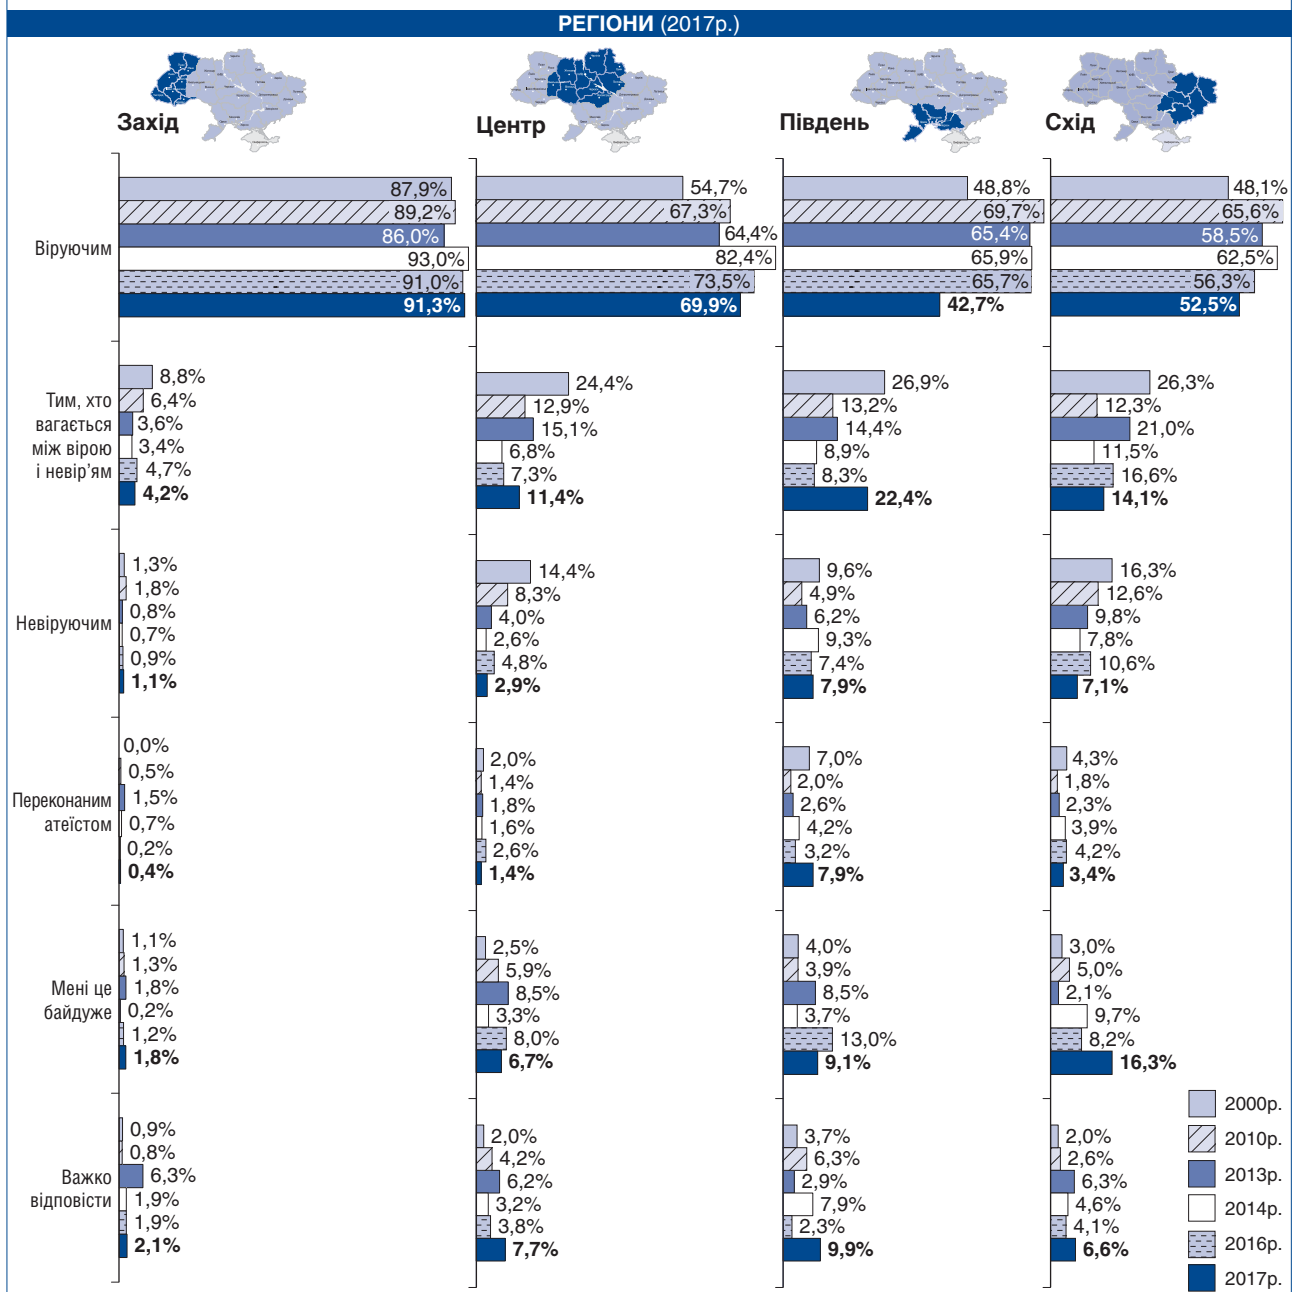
РЕГІОНИ (2017р.)

Захід

Центр

Південь

Схід

| | Захід | Центр | Південь | Схід |
|---|---|---|---|---|
| Віруючим | 87,9% | 54,7% | 48,8% | 48,1% |
| | 89,2% | 67,3% | 69,7% | 65,6% |
| | 86,0% | 64,4% | 65,4% | 58,5% |
| | 93,0% | 82,4% | 65,9% | 62,5% |
| | 91,0% | 73,5% | 65,7% | 56,3% |
| | **91,3%** | **69,9%** | **42,7%** | **52,5%** |
| Тим, хто вагається між вірою і невір'ям | 8,8% | 24,4% | 26,9% | 26,3% |
| | 6,4% | 12,9% | 13,2% | 12,3% |
| | 3,6% | 15,1% | 14,4% | 21,0% |
| | 3,4% | 6,8% | 8,9% | 11,5% |
| | 4,7% | 7,3% | 8,3% | 16,6% |
| | **4,2%** | **11,4%** | **22,4%** | **14,1%** |
| Невіруючим | 1,3% | 14,4% | 9,6% | 16,3% |
| | 1,8% | 8,3% | 4,9% | 12,6% |
| | 0,8% | 4,0% | 6,2% | 9,8% |
| | 0,7% | 2,6% | 9,3% | 7,8% |
| | 0,9% | 4,8% | 7,4% | 10,6% |
| | **1,1%** | **2,9%** | **7,9%** | **7,1%** |
| Переконаним атеїстом | 0,0% | 2,0% | 7,0% | 4,3% |
| | 0,5% | 1,4% | 2,0% | 1,8% |
| | 1,5% | 1,8% | 2,6% | 2,3% |
| | 0,7% | 1,6% | 4,2% | 3,9% |
| | 0,2% | 2,6% | 3,2% | 4,2% |
| | **0,4%** | **1,4%** | **7,9%** | **3,4%** |
| Мені це байдуже | 1,1% | 2,5% | 4,0% | 3,0% |
| | 1,3% | 5,9% | 3,9% | 5,0% |
| | 1,8% | 8,5% | 8,5% | 2,1% |
| | 0,2% | 3,3% | 3,7% | 9,7% |
| | 1,2% | 8,0% | 13,0% | 8,2% |
| | **1,8%** | **6,7%** | **9,1%** | **16,3%** |
| Важко відповісти | 0,9% | 2,0% | 3,7% | 2,0% |
| | 0,8% | 4,2% | 6,3% | 2,6% |
| | 6,3% | 6,2% | 2,9% | 6,3% |
| | 1,9% | 3,2% | 7,9% | 4,6% |
| | 1,9% | 3,8% | 2,3% | 4,1% |
| | **2,1%** | **7,7%** | **9,9%** | **6,6%** |

2000р.
2010р.
2013р.
2014р.
2016р.
2017р.